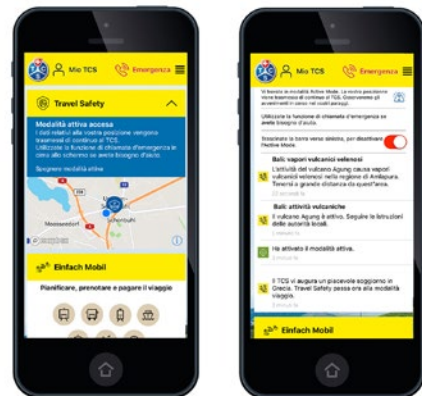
Mio TCS

Emergenza

Travel Safety

Modalità attiva accesa

I dati relativi alla vostra posizione vengono trasmessi di continuo al TCS. Utilizzate la funzione di chiamata d'emergenza in caso allo schermo se avete bisogno d'aiuto.

Sospendi modalità attiva

Einfach Mobil

Pianificare, prenotare e pagare il viaggio

Mio TCS

Emergenza

Vi trovate in modalità Active Mode. La vostra posizione viene trasmessa di continuo al TCS. Conserveremo gli avvenimenti in corso nel vostro paese.

Utilizzate la funzione di chiamata d'emergenza se avete bisogno d'aiuto.

Trascinare la barra verso sinistra, per disattivare l'Active Mode.

Bali: vapori vulcanici velenosi

L'attività del vulcano Agung causa vapori vulcanici velenosi nella regione di Amlapura. Tenersi a grande distanza da quest'area.

Bali: attività vulcaniche

Il vulcano Agung è attivo. Seguire le istruzioni delle autorità locali.

Ha attivato il modalità attiva.

Il TCS vi augura un piacevole soggiorno in Grecia. Travel Safety passa ora alla modalità viaggio.

Einfach Mobil